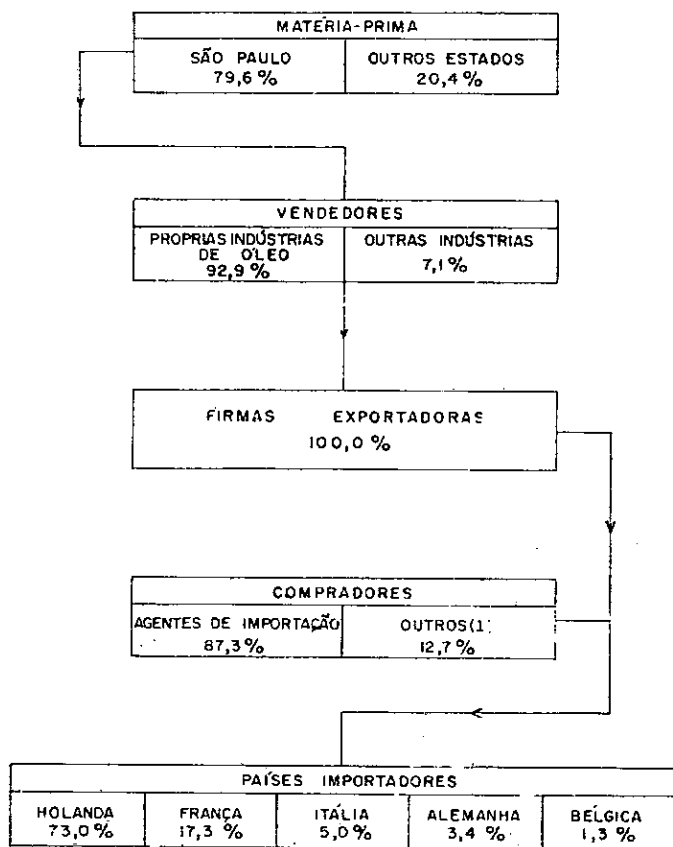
MATÉRIA-PRIMA

SÃO PAULO
79,6 %

OUTROS ESTADOS
20,4 %

VENDEDORES

PROPRIAS INDÚSTRIAS DE ÓLEO
92,9 %

OUTRAS INDUSTRIAS
7,1 %

FIRMAS EXPORTADORAS
100,0 %

COMPRADORES

AGENTES DE IMPORTAÇÃO
87,3 %

OUTROS(1)
12,7 %

PAÍSES IMPORTADORES

| HOLANDA | FRANÇA | ITÁLIA | ALEMANHA | BÉLGICA |
|---|---|---|---|---|
| 73,0 % | 17,3 % | 5,0 % | 3,4 % | 1,3 % |